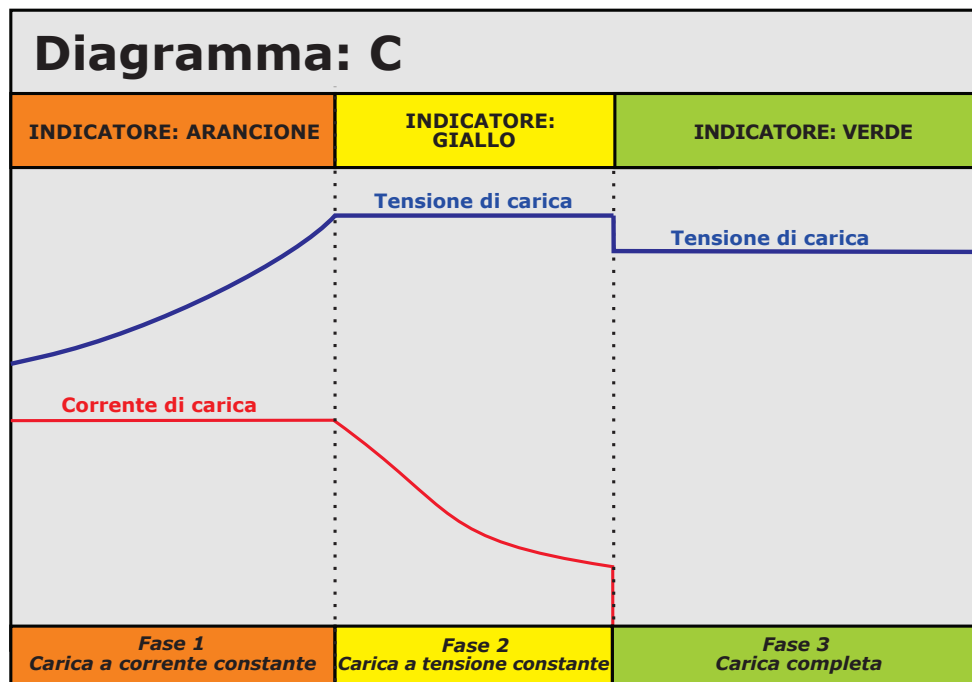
Diagramma: C

| INDICATORE: ARANCIONE | INDICATORE: GIALLO | INDICATORE: VERDE |
|---|---|---|

Tensione di carica

Tensione di carica

Corrente di carica

| Fase 1 Carica a corrente constante | Fase 2 Carica a tensione constante | Fase 3 Carica completa |
|---|---|---|